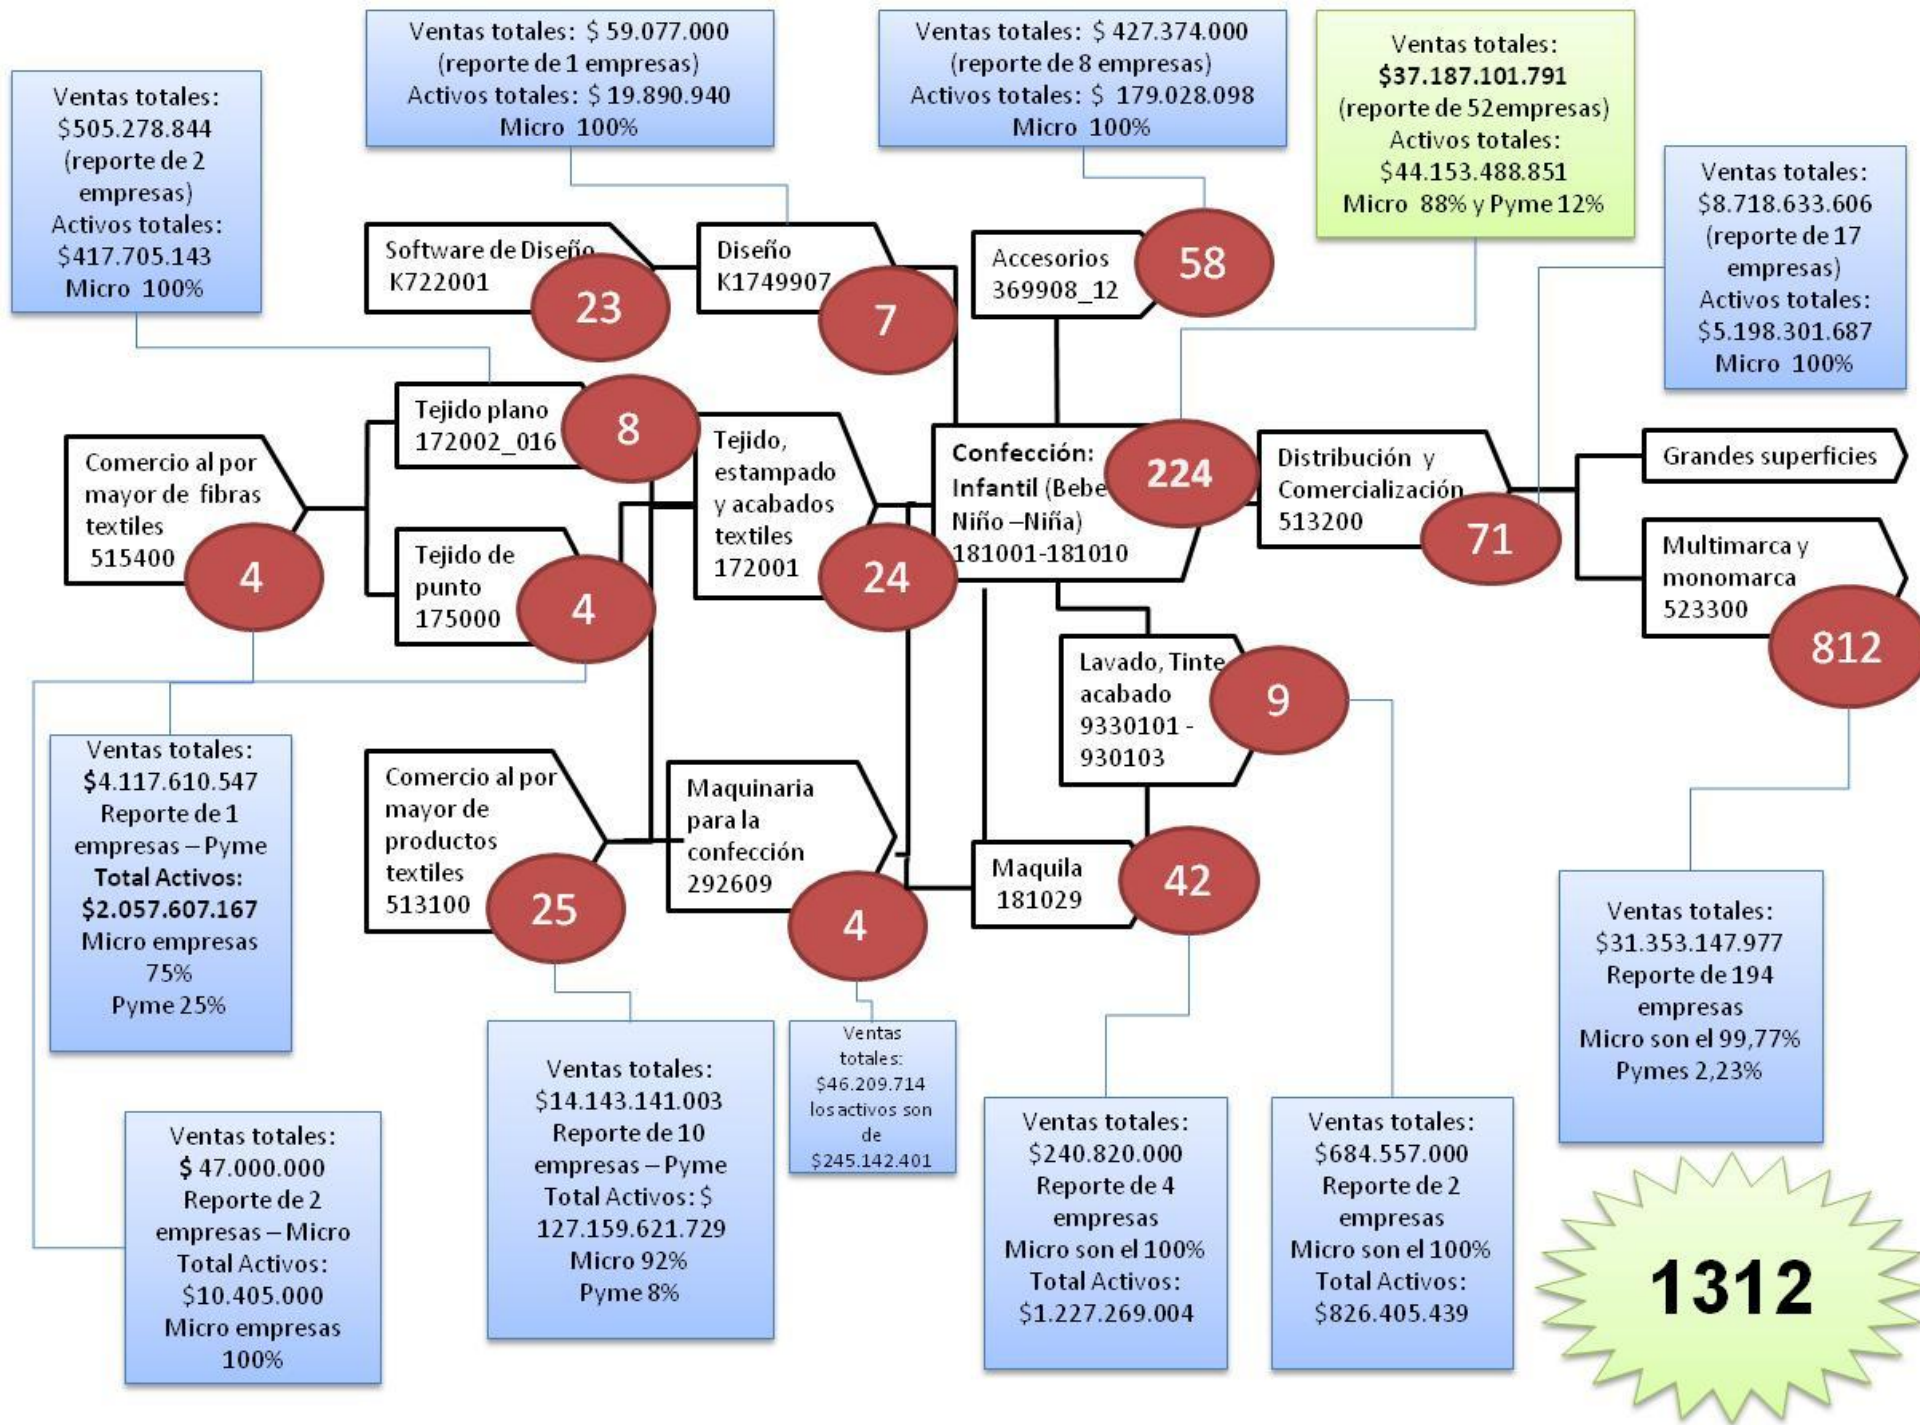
Ventas totales: $505.278.844 (reporte de 2 empresas) Activos totales: $417.705.143 Micro 100%

Ventas totales: $ 59.077.000 (reporte de 1 empresas) Activos totales: $ 19.890.940 Micro 100%

Ventas totales: $ 427.374.000 (reporte de 8 empresas) Activos totales: $ 179.028.098 Micro 100%

Ventas totales: $37.187.101.791 (reporte de 52 empresas) Activos totales: $44.153.488.851 Micro 88% y Pyme 12%

Ventas totales: $8.718.633.606 (reporte de 17 empresas) Activos totales: $5.198.301.687 Micro 100%

Software de Diseño K722001
23

Diseño K1749907
7

Accesorios 369908_12
58

Tejido plano 172002_016
8

Comercio al por mayor de fibras textiles 515400
4

Tejido de punto 175000
4

Tejido, estampado y acabados textiles 172001
24

Confección: Infantil (Bebe Niño –Niña) 181001-181010
224

Distribución y Comercialización 513200
71

Grandes superficies

Multimarca y monomarca 523300
812

Lavado, Tinte acabado 9330101 - 930103
9

Comercio al por mayor de productos textiles 513100
25

Maquinaria para la confección 292609
4

Maquila 181029
42

Ventas totales: $4.117.610.547 Reporte de 1 empresas – Pyme Total Activos: $2.057.607.167 Micro empresas 75% Pyme 25%

Ventas totales: $ 47.000.000 Reporte de 2 empresas – Micro Total Activos: $10.405.000 Micro empresas 100%

Ventas totales: $14.143.141.003 Reporte de 10 empresas – Pyme Total Activos: $ 127.159.621.729 Micro 92% Pyme 8%

Ventas totales: $46.209.714 los activos son de $245.142.401

Ventas totales: $240.820.000 Reporte de 4 empresas Micro son el 100% Total Activos: $1.227.269.004

Ventas totales: $684.557.000 Reporte de 2 empresas Micro son el 100% Total Activos: $826.405.439

Ventas totales: $31.353.147.977 Reporte de 194 empresas Micro son el 99,77% Pymes 2,23%

1312